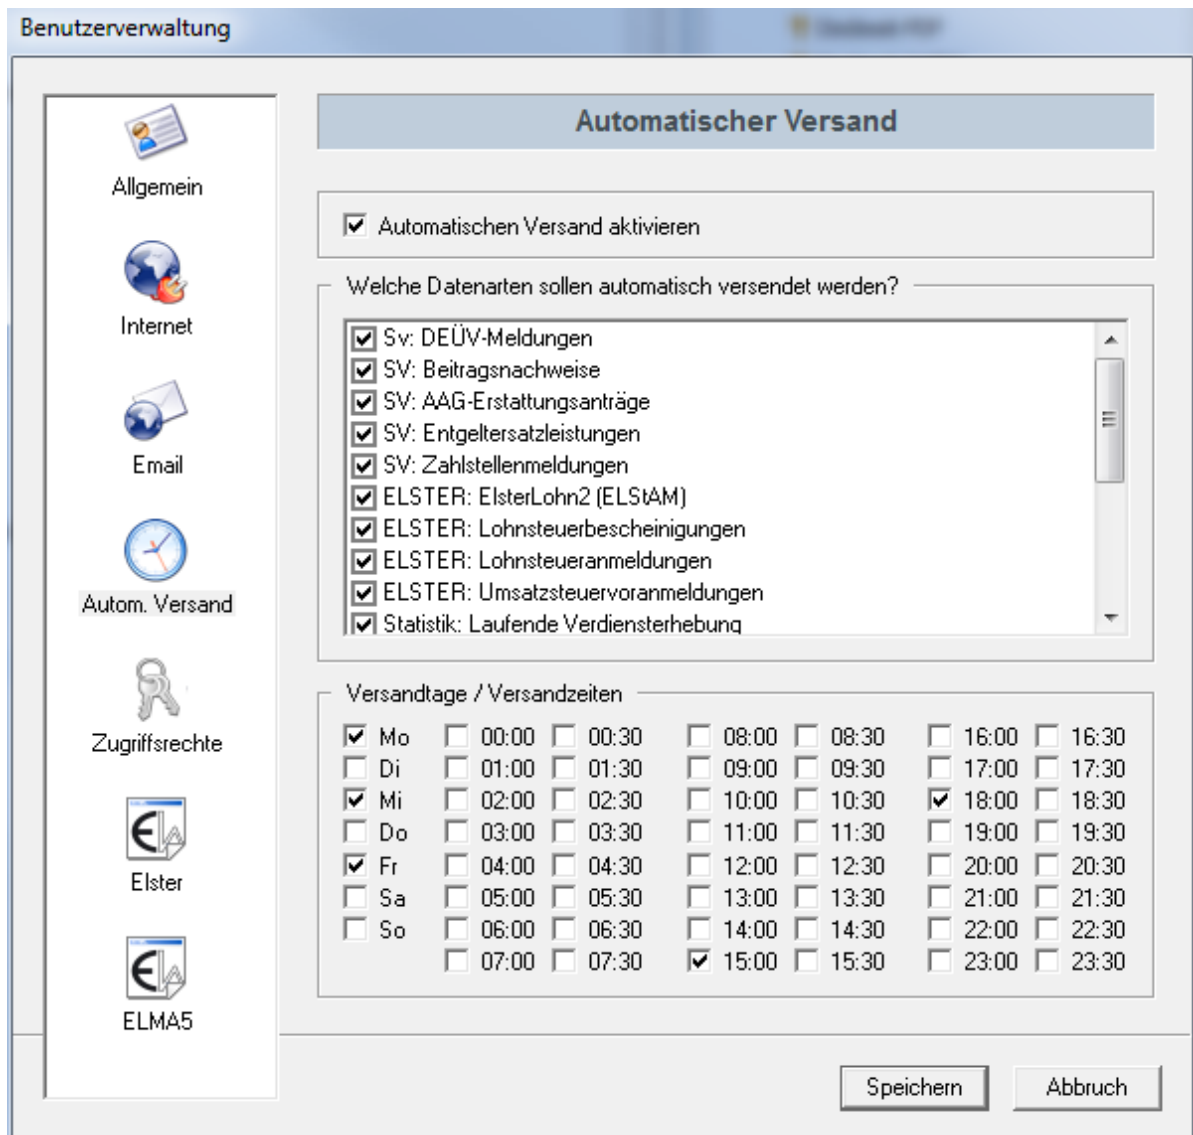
Benutzerverwaltung

Allgemein

Internet

Email

Autom. Versand

Zugriffsrechte

Elster

ELMA5

Automatischer Versand

Automatischen Versand aktivieren

Welche Datenarten sollen automatisch versendet werden?

Sv: DEÜV-Meldungen
SV: Beitragsnachweise
SV: AAG-Erstattungsanträge
SV: Entgeltersatzleistungen
SV: Zahlstellenmeldungen
ELSTER: ElsterLohn2 (ELStAM)
ELSTER: Lohnsteuerbescheinigungen
ELSTER: Lohnsteueranmeldungen
ELSTER: Umsatzsteuervoranmeldungen
Statistik: Laufende Verdiensterhebung

Versandtage / Versandzeiten

| | | | | | | |
|---|---|---|---|---|---|---|
| Mo | 00:00 | 00:30 | 08:00 | 08:30 | 16:00 | 16:30 |
| Di | 01:00 | 01:30 | 09:00 | 09:30 | 17:00 | 17:30 |
| Mi | 02:00 | 02:30 | 10:00 | 10:30 | 18:00 | 18:30 |
| Do | 03:00 | 03:30 | 11:00 | 11:30 | 19:00 | 19:30 |
| Fr | 04:00 | 04:30 | 12:00 | 12:30 | 20:00 | 20:30 |
| Sa | 05:00 | 05:30 | 13:00 | 13:30 | 21:00 | 21:30 |
| So | 06:00 | 06:30 | 14:00 | 14:30 | 22:00 | 22:30 |
| | 07:00 | 07:30 | 15:00 | 15:30 | 23:00 | 23:30 |

Speichern
Abbruch